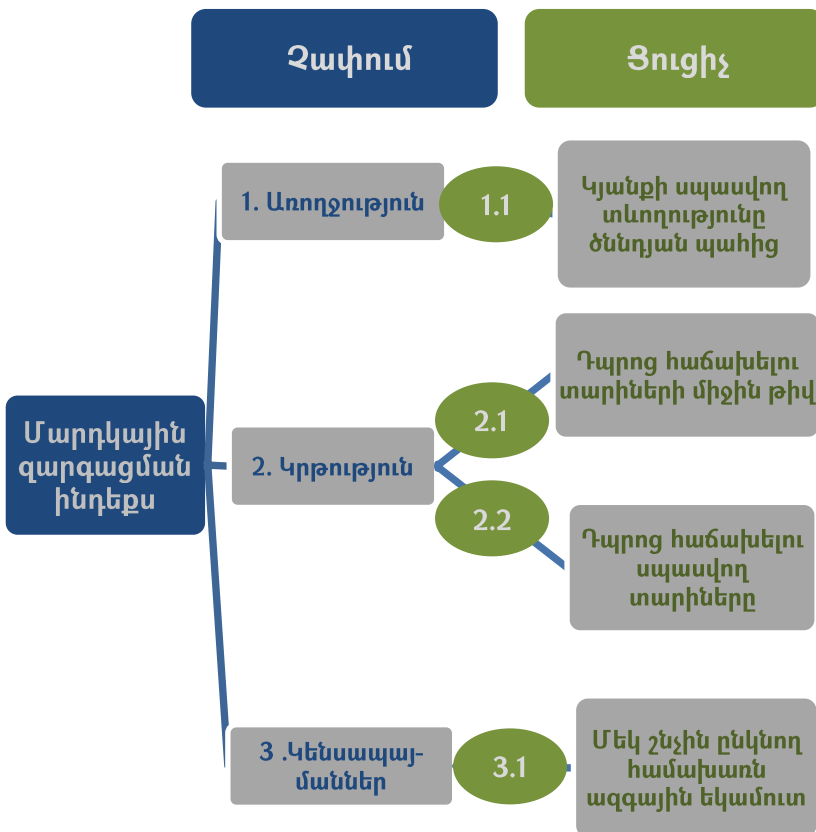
Չափում

Ցուցիչ

Մարդկային զարգացման ինդեքս

1. Առողջություն

1.1

Կյանքի սպասվող տևողությունը ծննդյան պահից

2. Կրթություն

2.1

Դպրոց հաճախելու տարիների միջին թիվ

2.2

Դպրոց հաճախելու սպասվող տարիները

3 .Կենսապայմաններ

3.1

Մեկ շնչին ընկնող համախառն ազգային եկամուտ